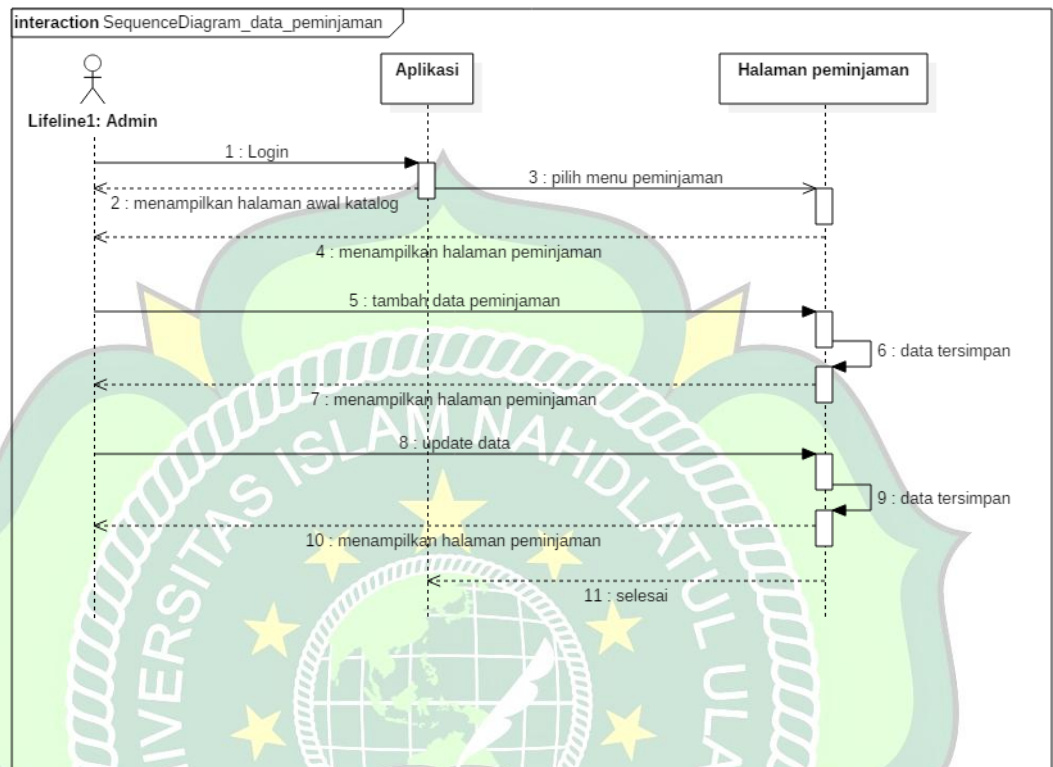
interaction SequenceDiagram_data_peminjaman

Lifeline1: Admin

Aplikasi

Halaman peminjaman

1 : Login

3 : pilih menu peminjaman

2 : menampilkan halaman awal katalog

4 : menampilkan halaman peminjaman

5 : tambah data peminjaman

6 : data tersimpan

7 : menampilkan halaman peminjaman

8 : update data

9 : data tersimpan

10 : menampilkan halaman peminjaman

11 : selesai

UNIVERSITAS ISLAM NAHDLATUL ULAMA